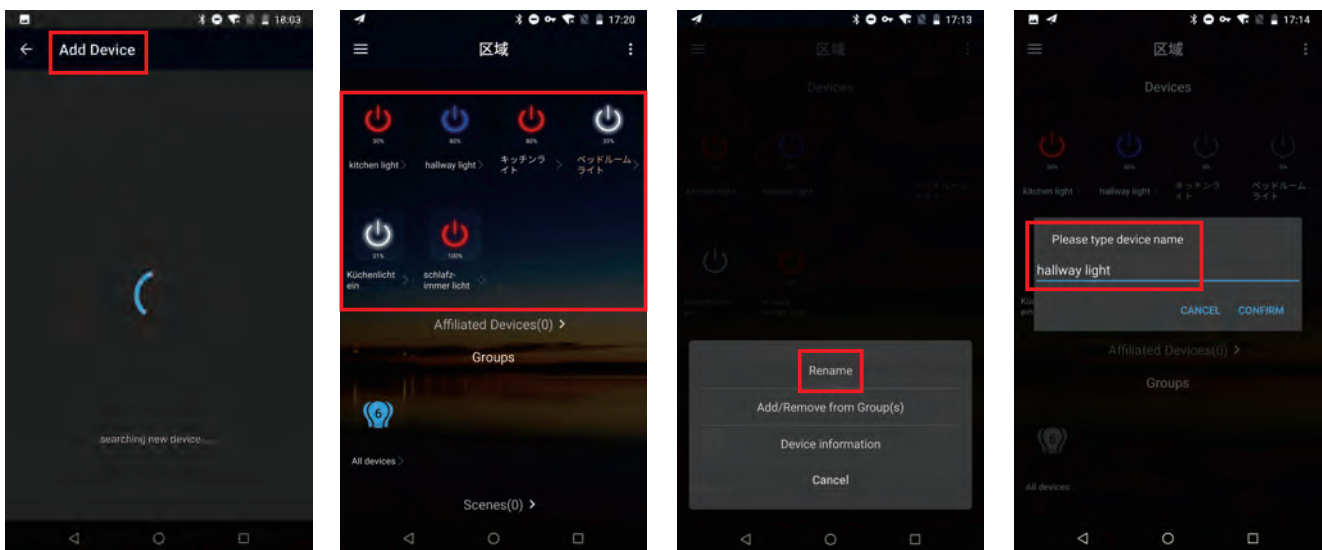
18:03

Add Device

searching new device......

17:20

区域

30%
kitchen light

80%
hallway light

80%
キッチンライト

25%
ベッドルームライト

31%
Küchenlicht ein

100%
schlafzimmer licht

Affiliated Devices(0)

Groups

6
All devices

Scenes(0)

17:13

区域

Devices

Rename

Add/Remove from Group(s)

Device information

Cancel

17:14

区域

Devices

30%
kitchen light

80%
hallway light

キッチンライト

ベッドルームライト

Please type device name

hallway light

CANCEL CONFIRM

Affiliated Devices(0)

Groups

6
All devices